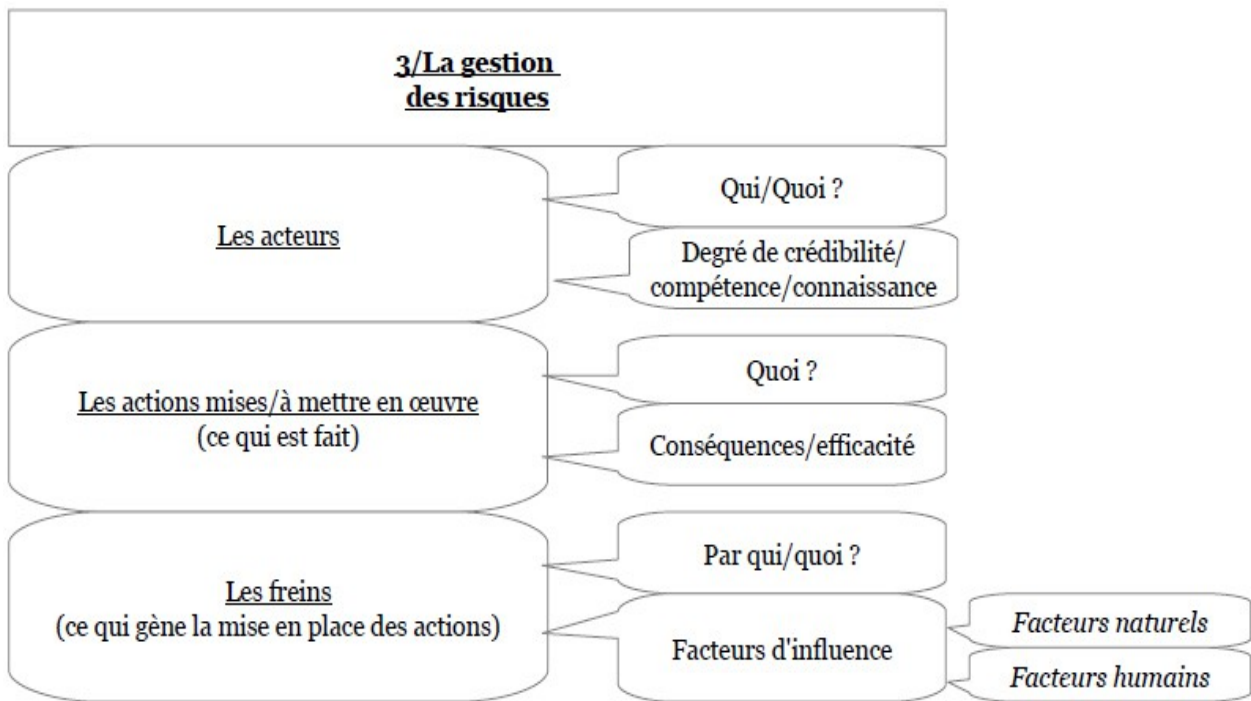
3/La gestion des risques

Les acteurs

Qui/Quoi ?

Degré de crédibilité/ compétence/connaissance

Les actions mises/à mettre en œuvre
(ce qui est fait)

Quoi ?

Conséquences/efficacité

Les freins
(ce qui gène la mise en place des actions)

Par qui/quoi ?

Facteurs d'influence

Facteurs naturels

Facteurs humains